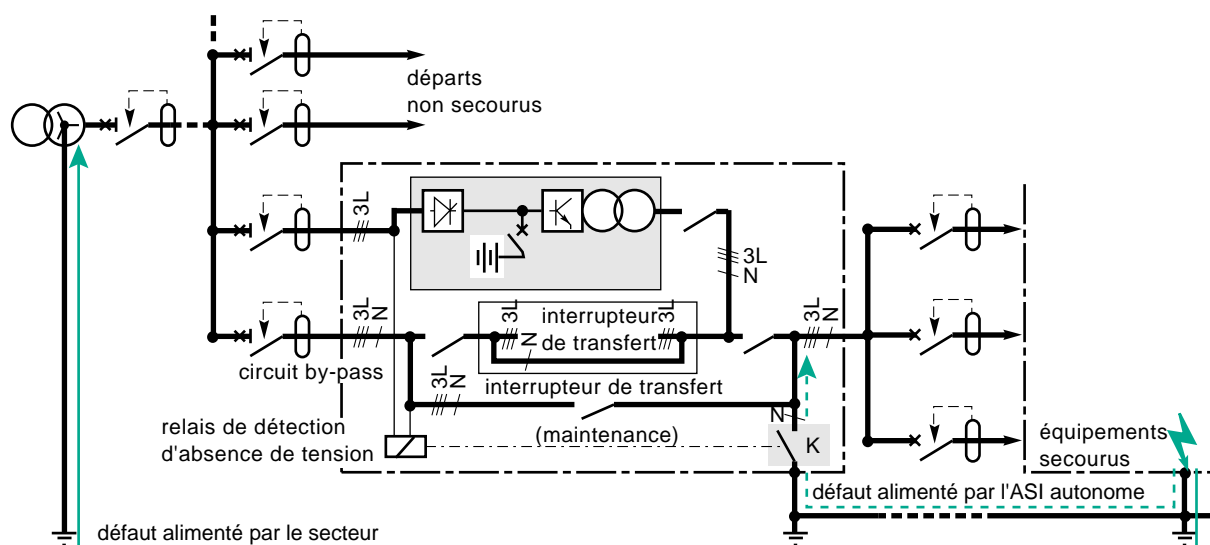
départs non secourus

3L

3L N

3L N

3L N

interrupteur de transfert

3L

3L N

3L N

circuit by-pass

interrupteur de transfert

relais de détection d'absence de tension

(maintenance)

N

K

équipements secourus

défaut alimenté par l'ASI autonome

défaut alimenté par le secteur